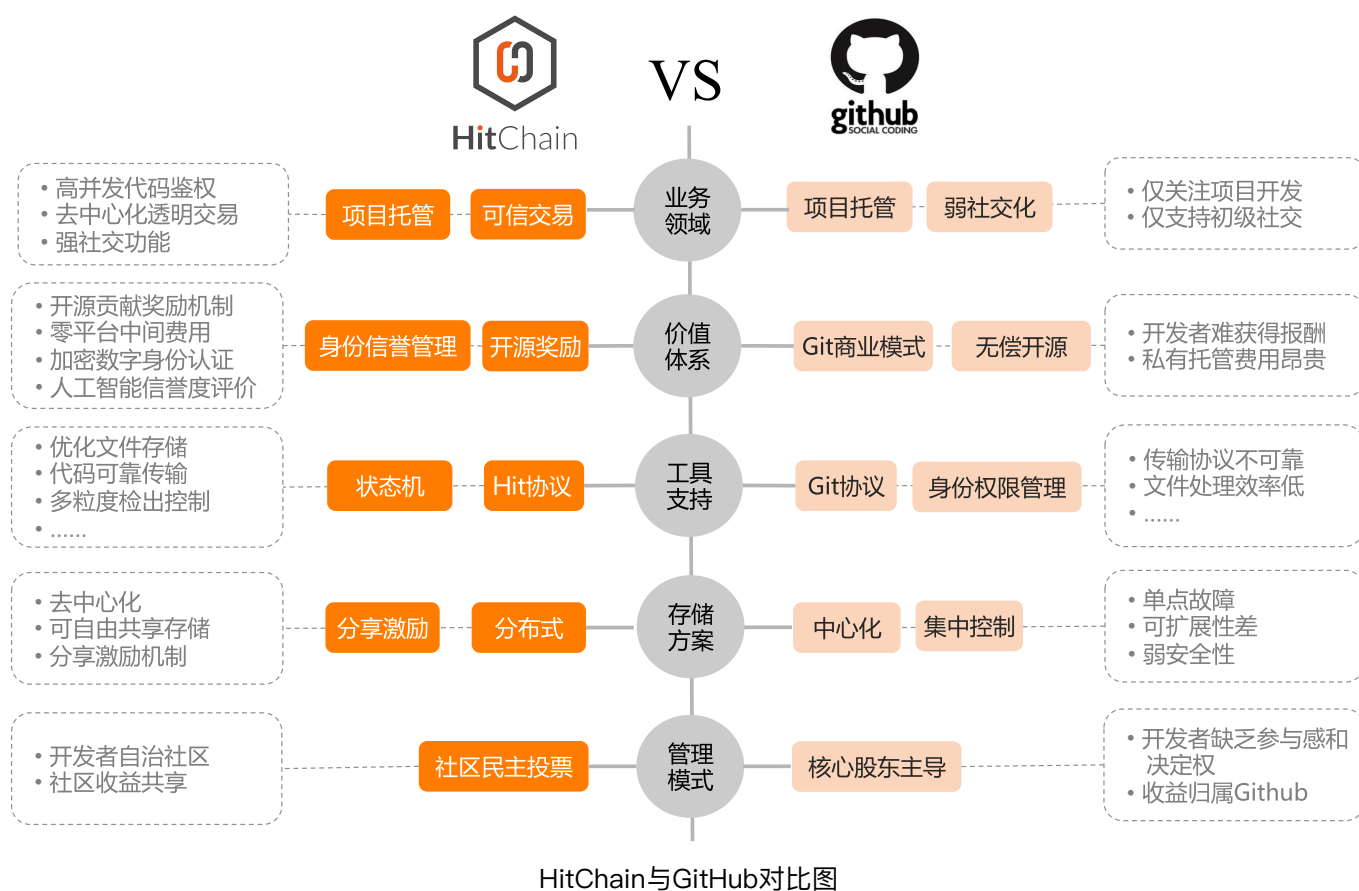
HitChain

VS

github
SOCIAL CODING

• 高并发代码鉴权
• 去中心化透明交易
• 强社交功能

项目托管　可信交易　业务领域　项目托管　弱社交化

• 仅关注项目开发
• 仅支持初级社交

• 开源贡献奖励机制
• 零平台中间费用
• 加密数字身份认证
• 人工智能信誉度评价

身份信誉管理　开源奖励　价值体系　Git商业模式　无偿开源

• 开发者难获得报酬
• 私有托管费用昂贵

• 优化文件存储
• 代码可靠传输
• 多粒度检出控制
• ……

状态机　Hit协议　工具支持　Git协议　身份权限管理

• 传输协议不可靠
• 文件处理效率低
• ……

• 去中心化
• 可自由共享存储
• 分享激励机制

分享激励　分布式　存储方案　中心化　集中控制

• 单点故障
• 可扩展性差
• 弱安全性

• 开发者自治社区
• 社区收益共享

社区民主投票　管理模式　核心股东主导

• 开发者缺乏参与感和决定权
• 收益归属Github

HitChain与GitHub对比图